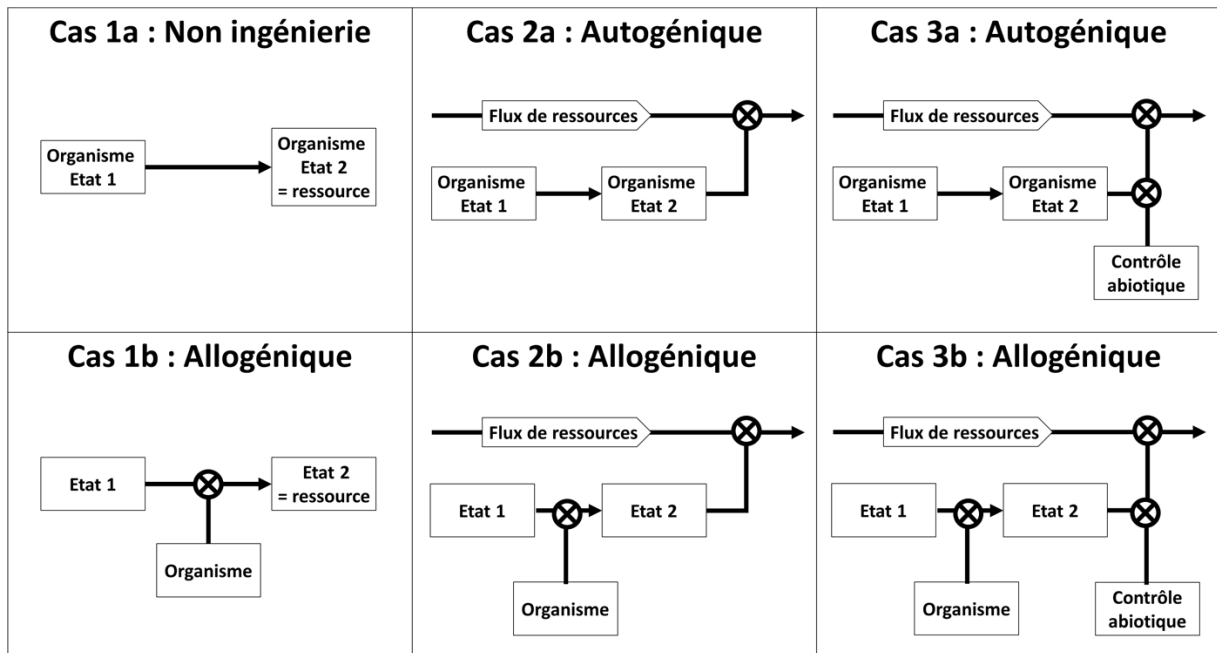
Cas 1a : Non ingénierie

Organisme Etat 1

Organisme Etat 2 = ressource

Cas 2a : Autogénique

Flux de ressources

Organisme Etat 1

Organisme Etat 2

Cas 3a : Autogénique

Flux de ressources

Organisme Etat 1

Organisme Etat 2

Contrôle abiotique

Cas 1b : Allogénique

Etat 1

Etat 2 = ressource

Organisme

Cas 2b : Allogénique

Flux de ressources

Etat 1

Etat 2

Organisme

Cas 3b : Allogénique

Flux de ressources

Etat 1

Etat 2

Organisme

Contrôle abiotique